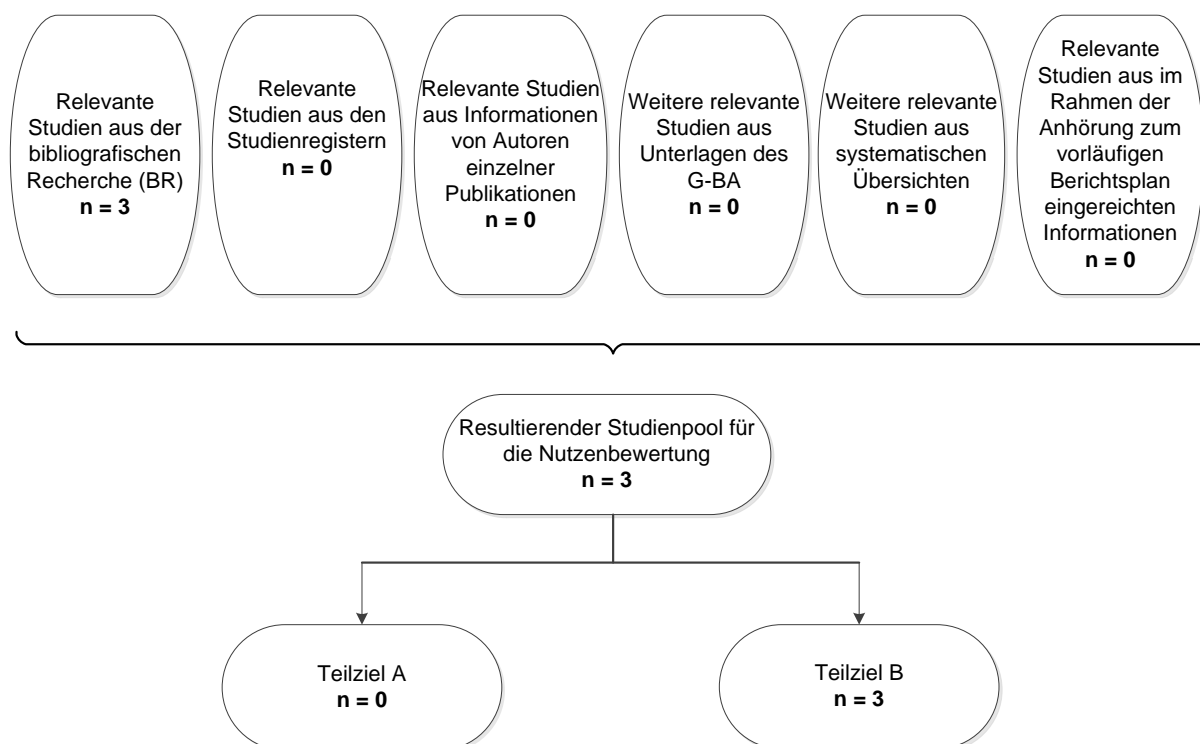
Relevante Studien aus der bibliografischen Recherche (BR)
n = 3

Relevante Studien aus den Studienregistern
n = 0

Relevante Studien aus Informationen von Autoren einzelner Publikationen
n = 0

Weitere relevante Studien aus Unterlagen des G-BA
n = 0

Weitere relevante Studien aus systematischen Übersichten
n = 0

Relevante Studien aus im Rahmen der Anhörung zum vorläufigen Berichtsplan eingereichten Informationen
n = 0

Resultierender Studienpool für die Nutzenbewertung
n = 3

Teilziel A
n = 0

Teilziel B
n = 3